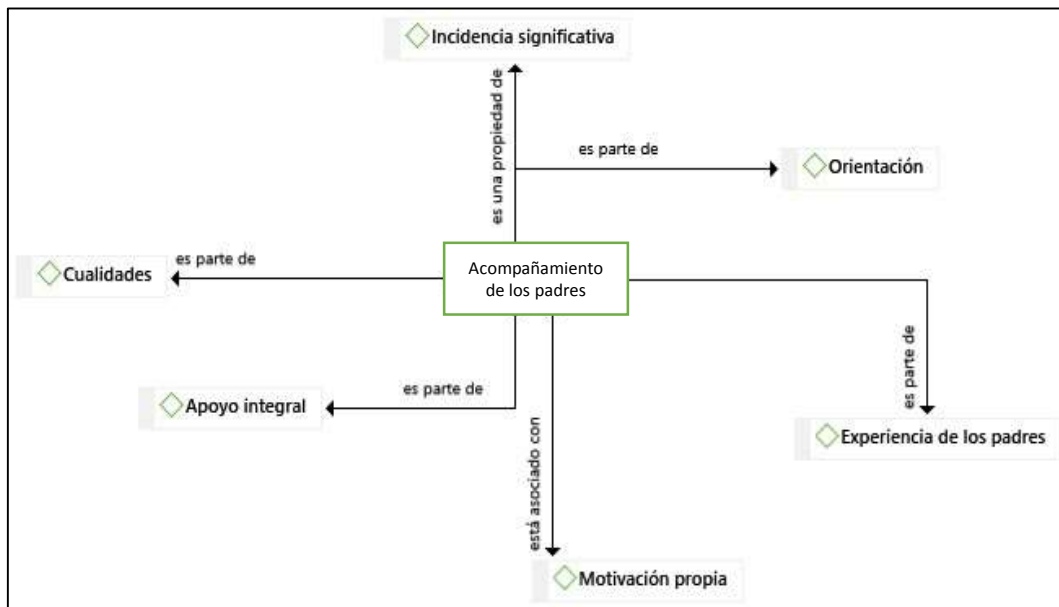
Incidencia significativa

es una propiedad de

es parte de

Orientación

Cualidades

es parte de

Acompañamiento de los padres

es parte de

Apoyo integral

es parte de

está asociado con

Experiencia de los padres

Motivación propia